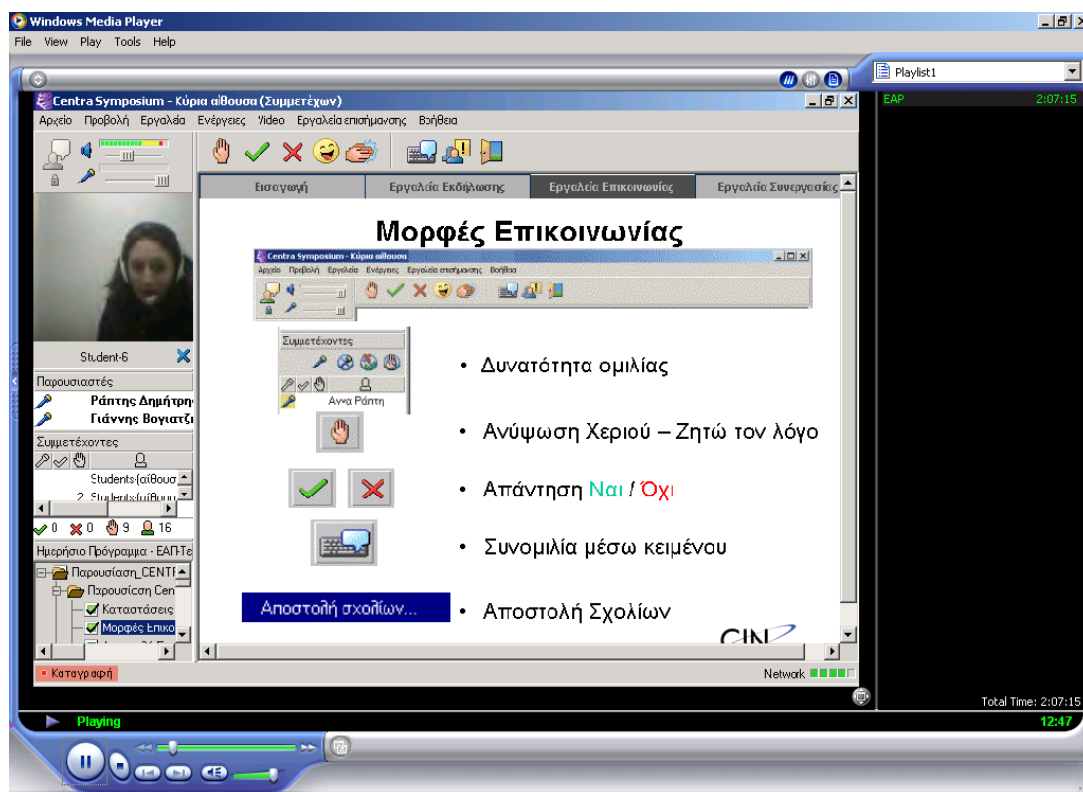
Windows Media Player
File View Play Tools Help

Playlist1
EAP 2:07:15

Centra Symposium - Κύρια αίθουσα (Συμμετέχων)
Αρχείο Προβολή Εργαλεία Ενέργειες Video Εργαλεία επισήμανσης Βοήθεια

Εισαγωγή | Εργαλεία Εκδήλωσης | Εργαλεία Επικοινωνίας | Εργαλεία Συνεργασίας

Μορφές Επικοινωνίας

Centra Symposium - Κύρια αίθουσα
Αρχείο Προβολή Εργαλεία Ενέργειες Εργαλεία επισήμανσης Βοήθεια

Συμμετέχοντες
Άννα Ράπτη

• Δυνατότητα ομιλίας

• Ανύψωση Χεριού – Ζητώ τον λόγο

• Απάντηση Ναι / Όχι

• Συνομιλία μέσω κειμένου

Αποστολή σχολίων...

• Αποστολή Σχολίων

Student-6
Παρουσιαστές
Ράπτης Δημήτρη
Γιάννης Βογιατζι
Συμμετέχοντες
Students (αίθουσα
2. Students (αίθουσ
0 0 9 16
Ημερήσιο Πρόγραμμα - ΕΑΠ-Τε
Παρουσίαση_CENT
Παρουσίαση Cen
Καταστάσεις
Μορφές Επικο
Καταγραφή
Network

Total Time: 2:07:15
Playing
12:47